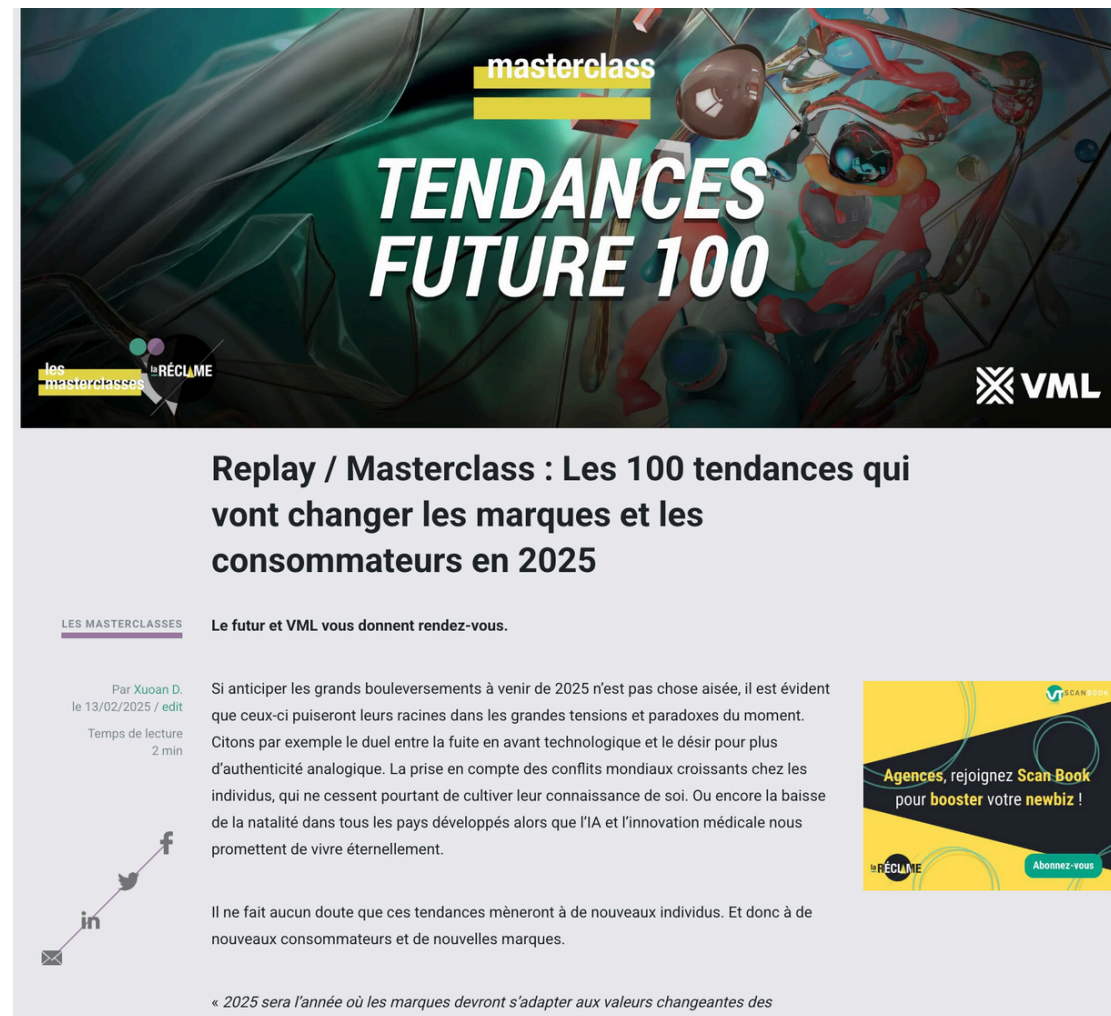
masterclass

TENDANCES FUTURE 100

les masterclasses

la RÉCLAME

VML

Replay / Masterclass : Les 100 tendances qui vont changer les marques et les consommateurs en 2025

LES MASTERCLASSES

Le futur et VML vous donnent rendez-vous.

Par Xuoan D.
le 13/02/2025 / edit

Temps de lecture
2 min

Si anticiper les grands bouleversements à venir de 2025 n'est pas chose aisée, il est évident que ceux-ci puiseront leurs racines dans les grandes tensions et paradoxes du moment. Citons par exemple le duel entre la fuite en avant technologique et le désir pour plus d'authenticité analogique. La prise en compte des conflits mondiaux croissants chez les individus, qui ne cessent pourtant de cultiver leur connaissance de soi. Ou encore la baisse de la natalité dans tous les pays développés alors que l'IA et l'innovation médicale nous promettent de vivre éternellement.

VT SCAN BOOK

Agences, rejoignez Scan Book pour booster votre newbiz !

la RÉCLAME

Abonnez-vous

Il ne fait aucun doute que ces tendances mèneront à de nouveaux individus. Et donc à de nouveaux consommateurs et de nouvelles marques.

« 2025 sera l'année où les marques devront s'adapter aux valeurs changeantes des